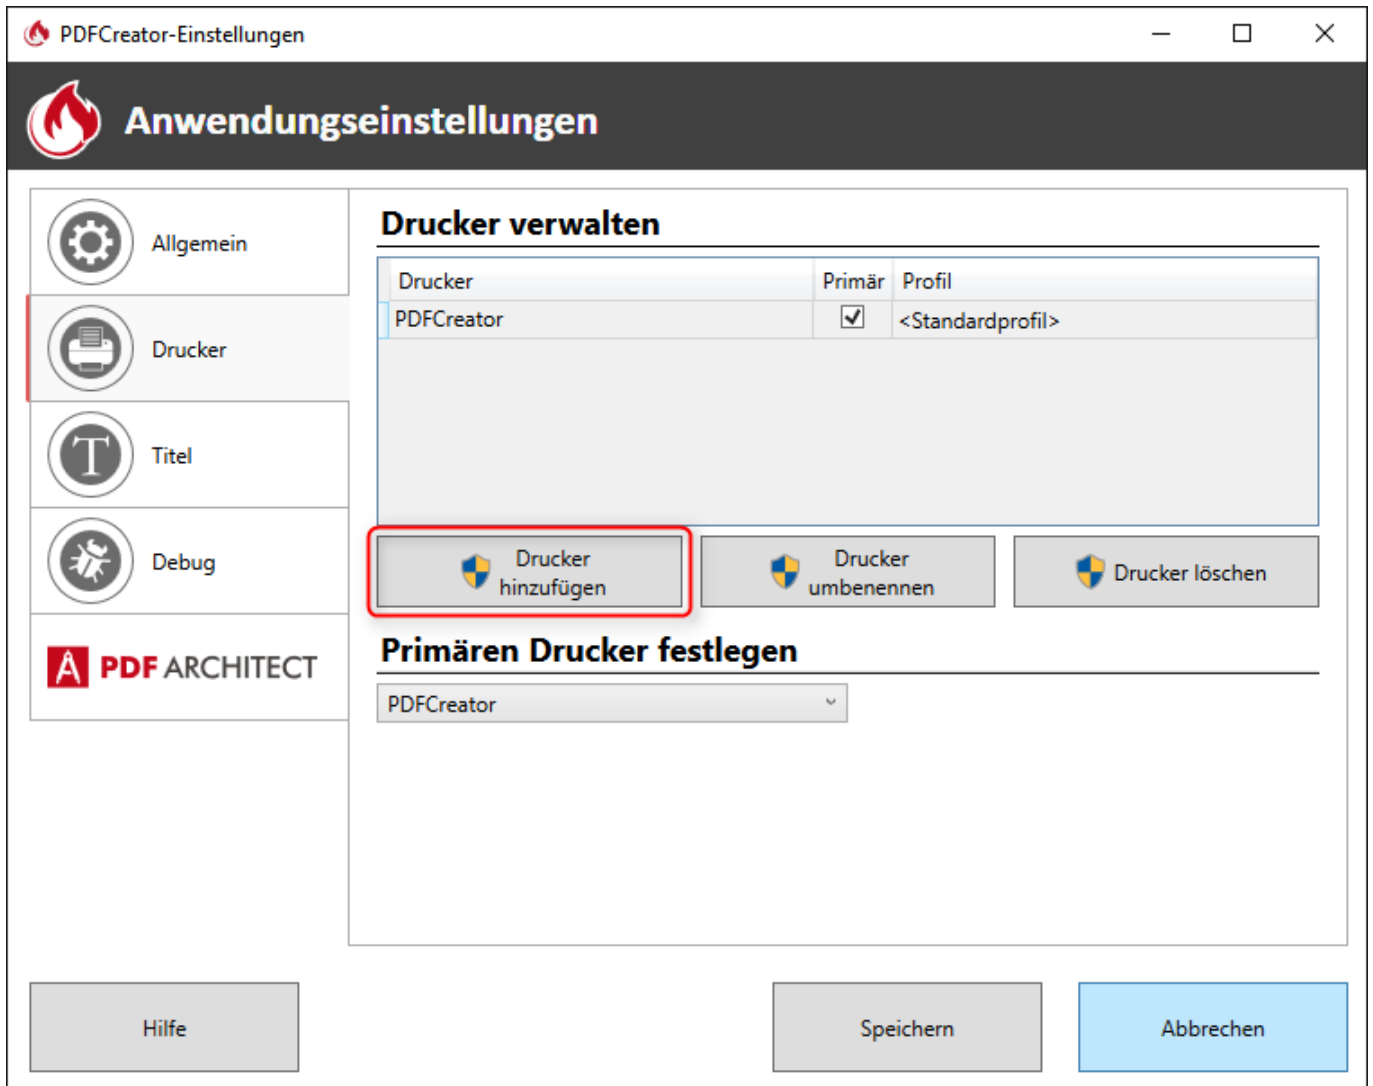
PDFCreator-Einstellungen

Anwendungseinstellungen

Allgemein

Drucker

Titel

Debug

PDF ARCHITECT

Drucker verwalten

| Drucker | Primär | Profil |
|---|---|---|
| PDFCreator | ☑ | <Standardprofil> |

Drucker hinzufügen

Drucker umbenennen

Drucker löschen

Primären Drucker festlegen

PDFCreator

Hilfe

Speichern

Abbrechen